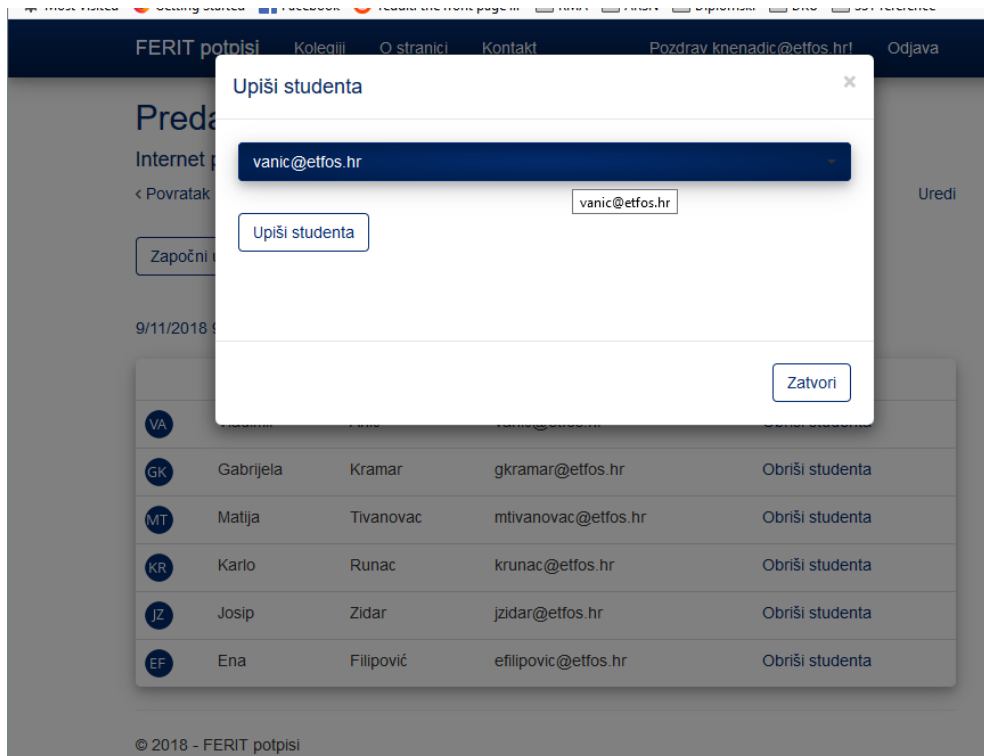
FERIT potpisi Kolegiji O stranici Kontakt Pozdrav knenadic@etfos.hr! Odjava

Preda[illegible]

Internet p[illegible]

‹ Povratak

Uredi

Započni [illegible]

9/11/2018 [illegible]

Upiši studenta

×

vanic@etfos.hr

vanic@etfos.hr

Upiši studenta

Zatvori

| | | | | |
|---|---|---|---|---|
| VA | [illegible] | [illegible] | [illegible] | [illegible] |
| GK | Gabrijela | Kramar | gkramar@etfos.hr | Obriši studenta |
| MT | Matija | Tivanovac | mtivanovac@etfos.hr | Obriši studenta |
| KR | Karlo | Runac | krunac@etfos.hr | Obriši studenta |
| JZ | Josip | Zidar | jzidar@etfos.hr | Obriši studenta |
| EF | Ena | Filipović | efilipovic@etfos.hr | Obriši studenta |

© 2018 - FERIT potpisi